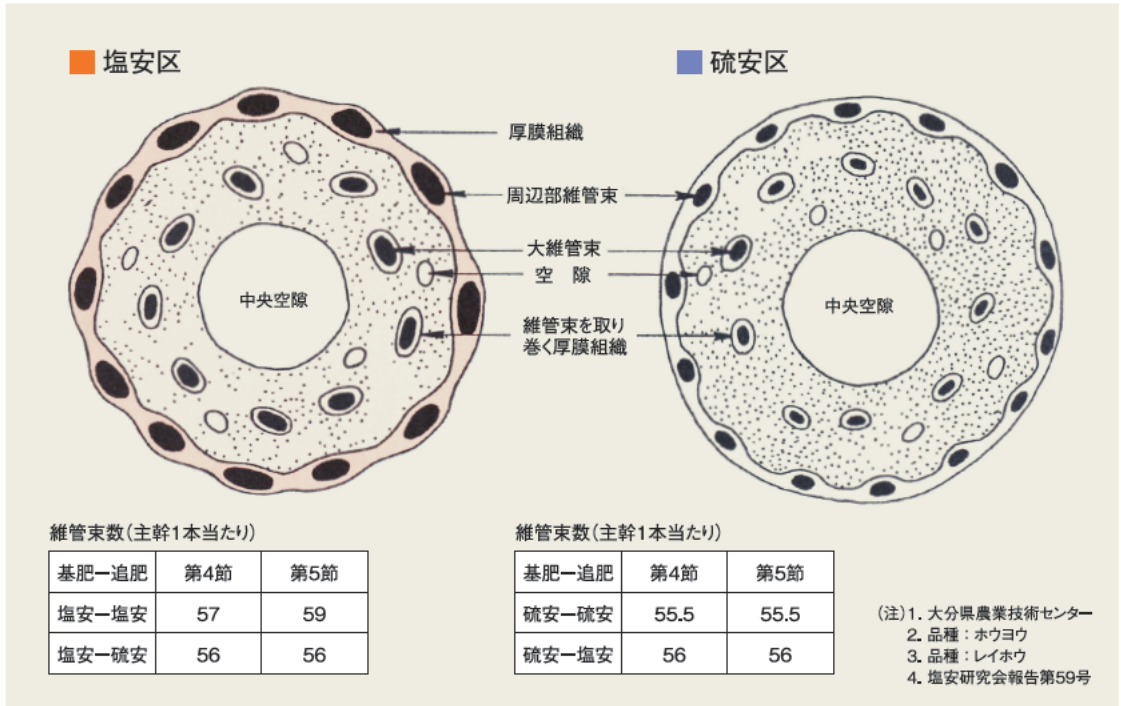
塩安区

硫安区

厚膜組織

周辺部維管束

大維管束

空　隙

維管束を取り巻く厚膜組織

中央空隙

中央空隙

維管束数（主幹1本当たり）

| 基肥ー追肥 | 第4節 | 第5節 |
|---|---|---|
| 塩安ー塩安 | 57 | 59 |
| 塩安ー硫安 | 56 | 56 |

維管束数（主幹1本当たり）

| 基肥ー追肥 | 第4節 | 第5節 |
|---|---|---|
| 硫安ー硫安 | 55.5 | 55.5 |
| 硫安ー塩安 | 56 | 56 |

（注）1. 大分県農業技術センター
2. 品種：ホウヨウ
3. 品種：レイホウ
4. 塩安研究会報告第59号